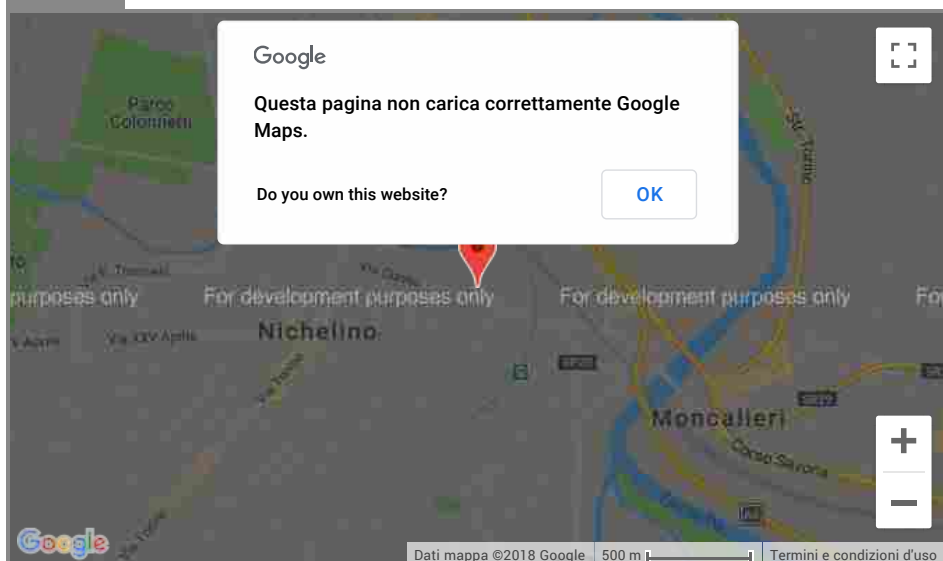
Google

Questa pagina non carica correttamente Google Maps.

Do you own this website?

OK

Parco Colonnetti

purposes only

For development purposes only

For development purposes only

Fo

Nichelino

Via XXV Aprile

Moncalieri

Corso Savona

Google

Dati mappa ©2018 Google

500 m

Termini e condizioni d'uso